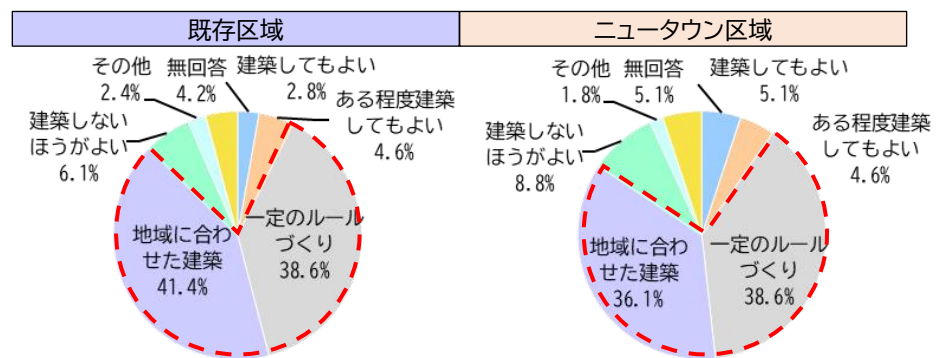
既存区域

その他
2.4%

無回答
4.2%

建築してもよい
2.8%

ある程度建築してもよい
4.6%

建築しないほうがよい
6.1%

地域に合わせた建築
41.4%

一定のルールづくり
38.6%

ニュータウン区域

その他
1.8%

無回答
5.1%

建築してもよい
5.1%

ある程度建築してもよい
4.6%

建築しないほうがよい
8.8%

地域に合わせた建築
36.1%

一定のルールづくり
38.6%